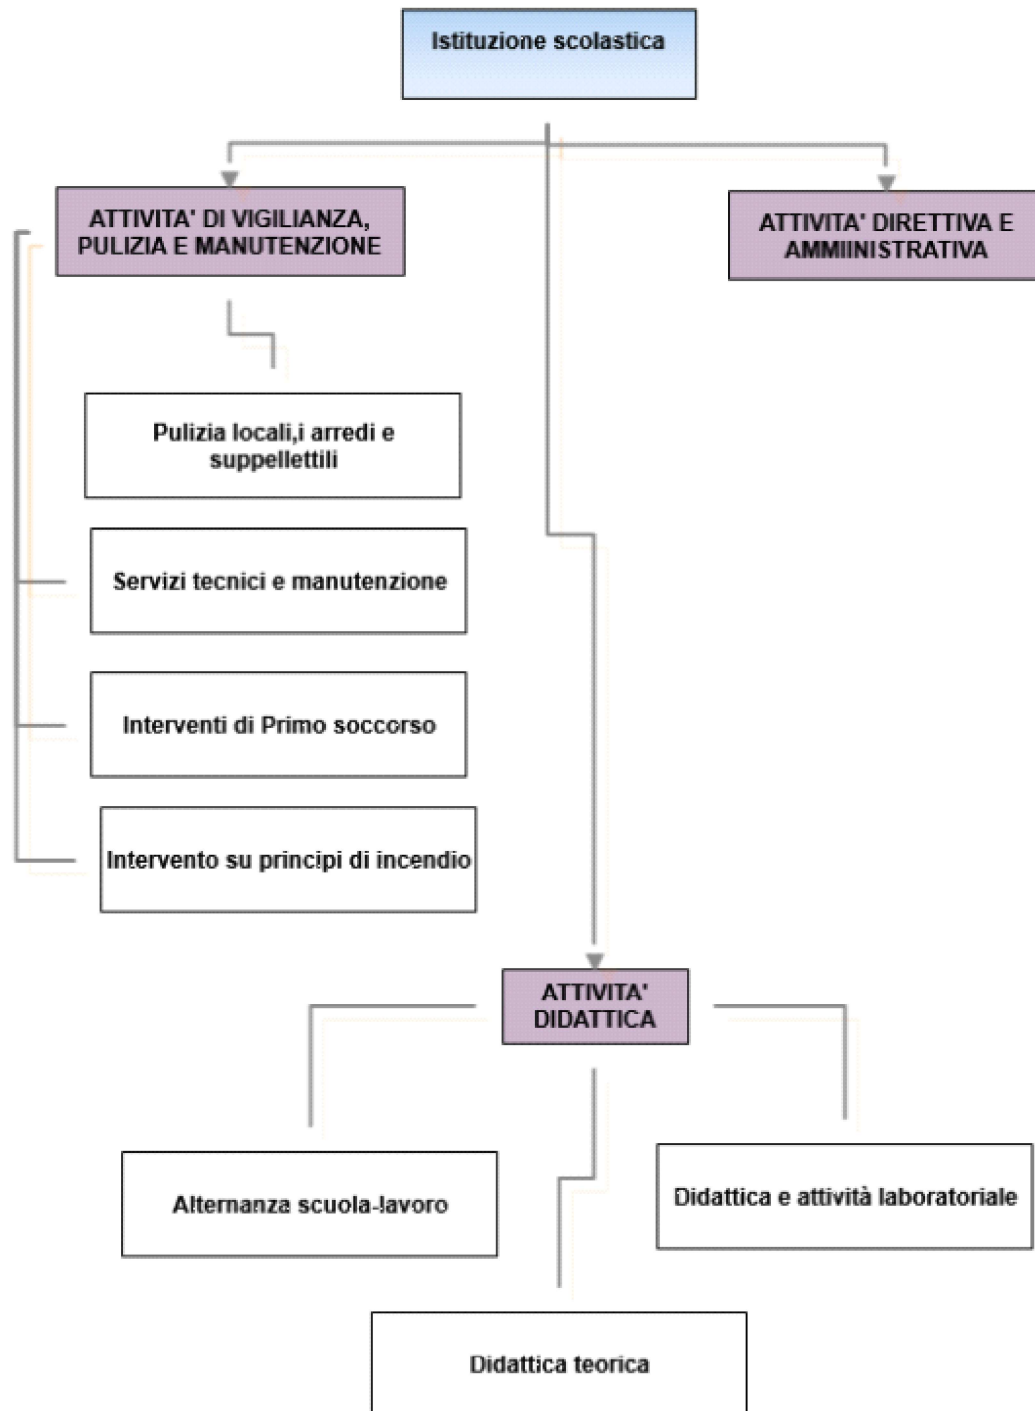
Istituzione scolastica

ATTIVITA' DI VIGILIANZA, PULIZIA E MANUTENZIONE

ATTIVITA' DIRETTIVA E AMMIINISTRATIVA

Pulizia locali,i arredi e suppellettili

Servizi tecnici e manutenzione

Interventi di Primo soccorso

Intervento su principi di incendio

ATTIVITA' DIDATTICA

Alternanza scuola-lavoro

Didattica e attività laboratoriale

Didattica teorica